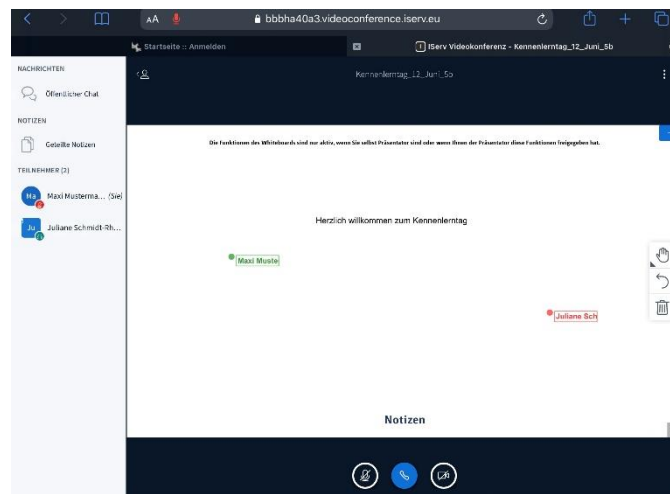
AA bbbha40a3.videoconference.iserv.eu

Startseite :: Anmelden

IServ Videokonferenz - Kennenlerntag_12_Juni_5b

NACHRICHTEN

Öffentlicher Chat

NOTIZEN

Geteilte Notizen

TEILNEHMER (2)

Ma Maxi Musterma... (Sie)

Ju Juliane Schmidt-Rh...

Kennenlerntag_12_Juni_5b

Die Funktionen des Whiteboards sind nur aktiv, wenn Sie selbst Präsentator sind oder wenn Ihnen der Präsentator diese Funktionen freigegeben hat.

Herzlich willkommen zum Kennenlerntag

Maxi Muste

Juliane Sch

Notizen